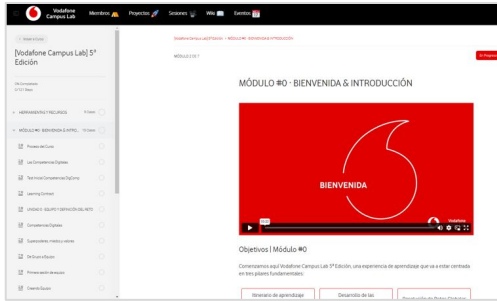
Vodafone Campus Lab Members Proyectos Sesiones Wiki Eventos

< Volver a Cursos

[Vodafone Campus Lab] 5ª Edición

0% Completado
0/117 Pasos

HERRAMIENTAS Y RECURSOS

MÓDULO #0 · BIENVENIDA & INTRO...

Presentación del Curso

Las Competencias Digitales

Test Inicial Competencias DigComp

Learning Contract

UNIDAD 0 · EQUIPO Y DEFINICIÓN DEL RETO

Competencias Digitales

Superpoderes, modelo y valores

De Grupo a Equipo

Primera sesión de equipo

Creando Equipo

[Vodafone Campus Lab] 5ª Edición > MÓDULO #0 · BIENVENIDA & INTRODUCCIÓN

MÓDULO 0 DE 7

En Progreso

MÓDULO #0 · BIENVENIDA & INTRODUCCIÓN

BIENVENIDA

Vodafone

Objetivos | Módulo #0

Comenzamos aquí Vodafone Campus Lab 5ª Edición, una experiencia de aprendizaje que va a estar centrada en tres pilares fundamentales:

Itinerario de aprendizaje

Desarrollo de las

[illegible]